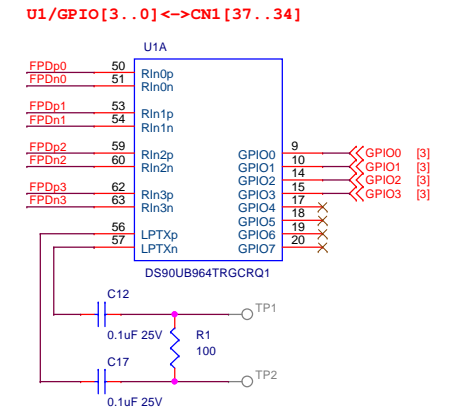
U1/GPIO[3..0]<->CN1[37..34]

U1A

| Net | Pin | Name |
|---|---|---|
| FPDp0 | 50 | RIn0p |
| FPDn0 | 51 | RIn0n |
| FPDp1 | 53 | RIn1p |
| FPDn1 | 54 | RIn1n |
| FPDp2 | 59 | RIn2p |
| FPDn2 | 60 | RIn2n |
| FPDp3 | 62 | RIn3p |
| FPDn3 | 63 | RIn3n |
|  | 56 | LPTXp |
|  | 57 | LPTXn |

| Name | Pin | Net |
|---|---|---|
| GPIO0 | 9 | GPIO0 [3] |
| GPIO1 | 10 | GPIO1 [3] |
| GPIO2 | 14 | GPIO2 [3] |
| GPIO3 | 15 | GPIO3 [3] |
| GPIO4 | 17 |  |
| GPIO5 | 18 |  |
| GPIO6 | 19 |  |
| GPIO7 | 20 |  |

DS90UB964TRGCRQ1

C12
0.1uF 25V
TP1
R1
100
C17
0.1uF 25V
TP2